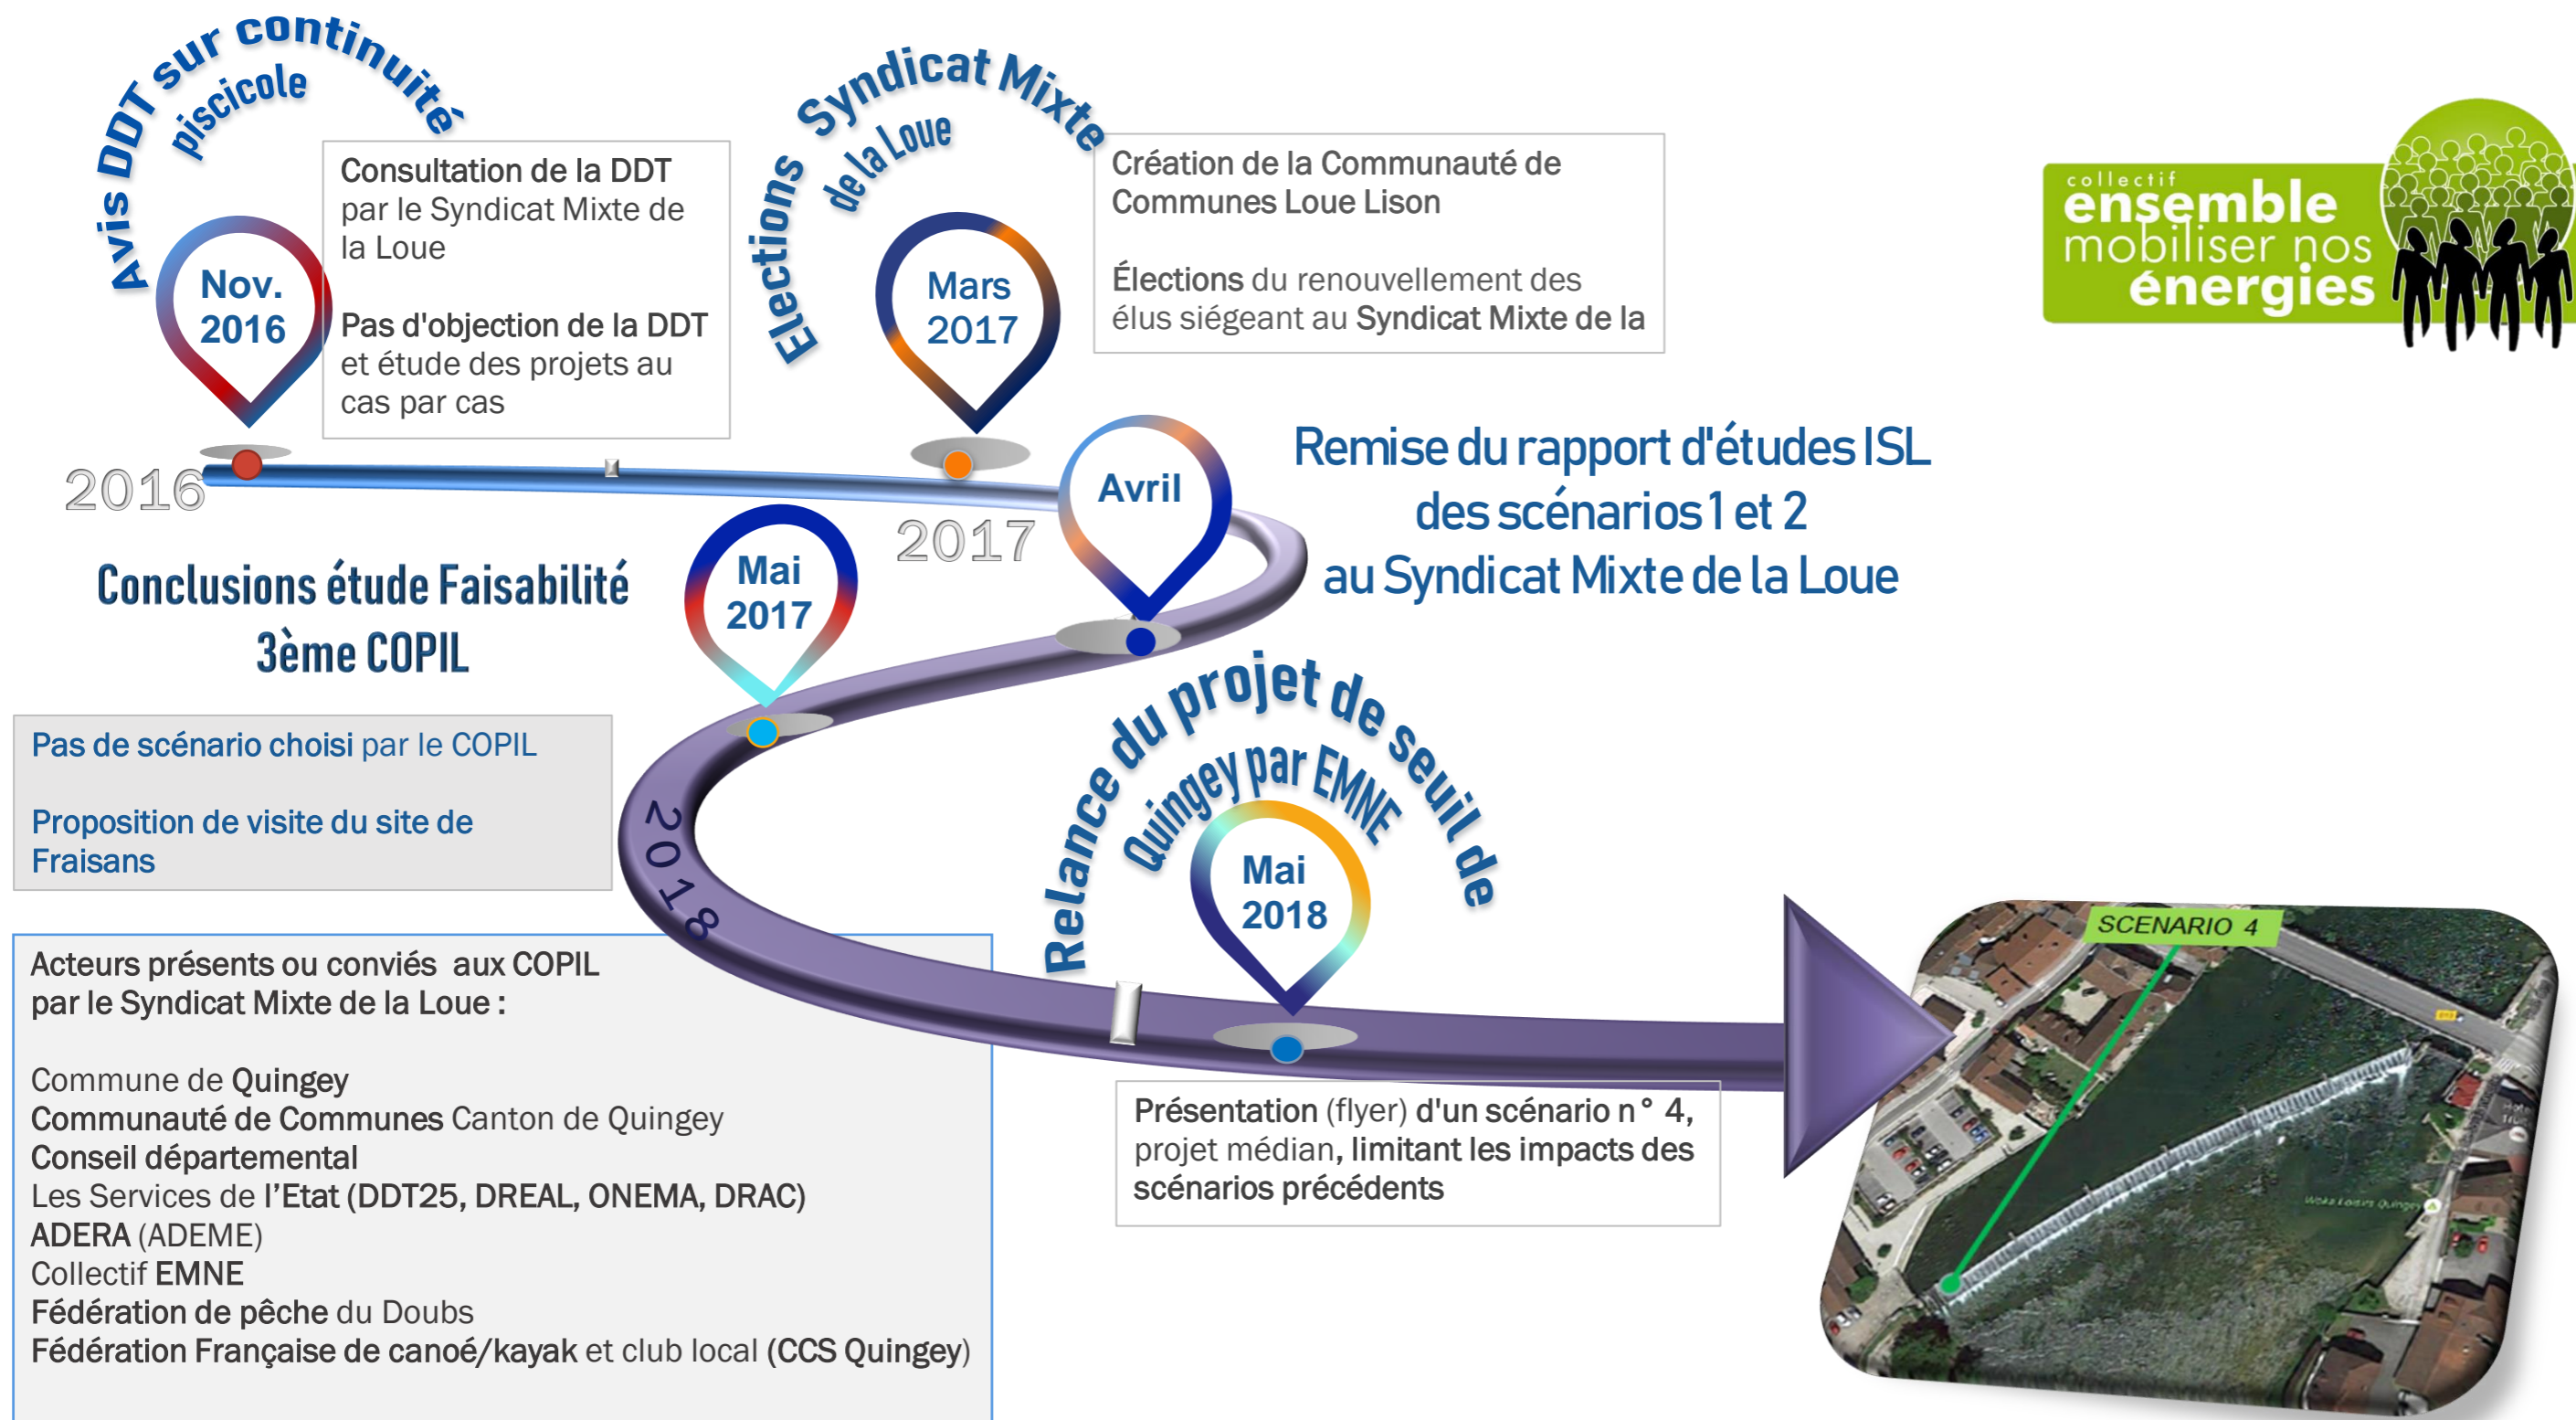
Avis DDT sur continuité piscicole

Nov. 2016

Consultation de la DDT par le Syndicat Mixte de la Loue

Pas d'objection de la DDT et étude des projets au cas par cas

Elections Syndicat Mixte de la Loue

Mars 2017

Création de la Communauté de Communes Loue Lison

Élections du renouvellement des élus siégeant au Syndicat Mixte de la

collectif ensemble mobiliser nos énergies

2016

2017

Avril

Remise du rapport d'études ISL des scénarios 1 et 2 au Syndicat Mixte de la Loue

Conclusions étude Faisabilité 3ème COPIL

Mai 2017

Pas de scénario choisi par le COPIL

Proposition de visite du site de Fraisans

2018

Relance du projet de seuil de Quingey par EMNE

Mai 2018

SCENARIO 4

Acteurs présents ou conviés aux COPIL par le Syndicat Mixte de la Loue :

Commune de Quingey
Communauté de Communes Canton de Quingey
Conseil départemental
Les Services de l'Etat (DDT25, DREAL, ONEMA, DRAC)
ADERA (ADEME)
Collectif EMNE
Fédération de pêche du Doubs
Fédération Française de canoé/kayak et club local (CCS Quingey)

Présentation (flyer) d'un scénario n° 4, projet médian, limitant les impacts des scénarios précédents